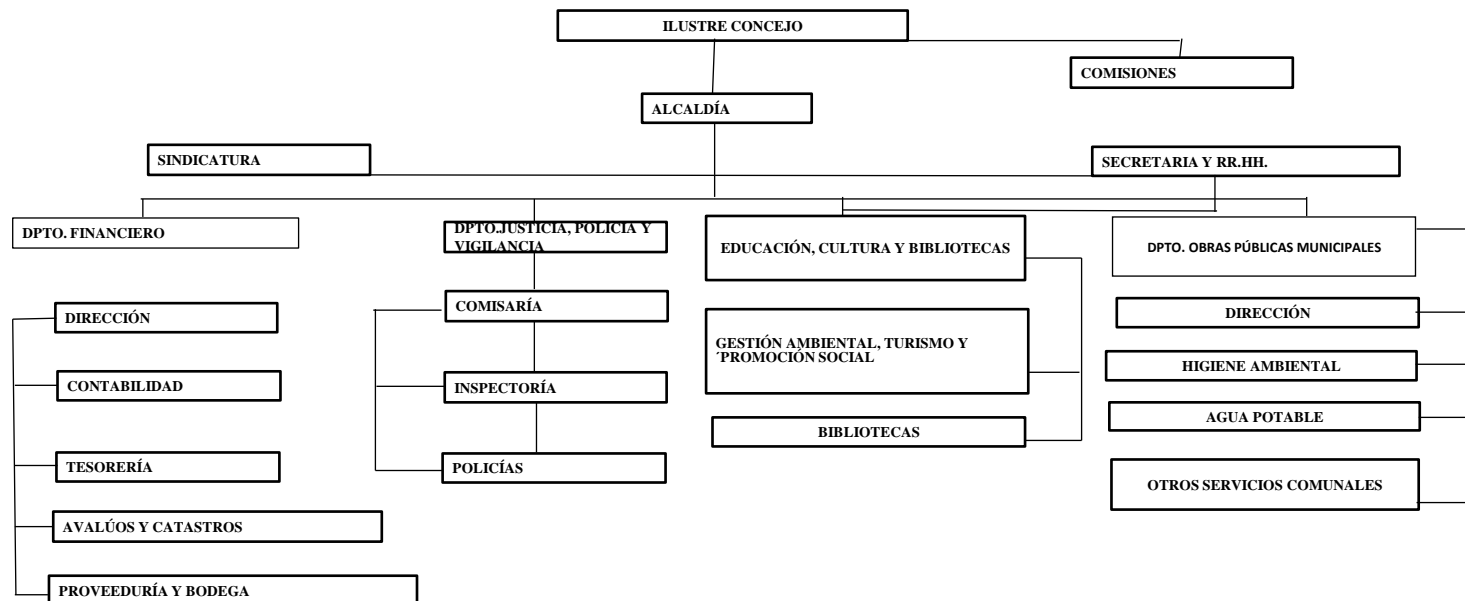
ILUSTRE CONCEJO

COMISIONES

ALCALDÍA

SINDICATURA

SECRETARIA Y RR.HH.

DPTO. FINANCIERO

DPTO.JUSTICIA, POLICIA Y VIGILANCIA

EDUCACIÓN, CULTURA Y BIBLIOTECAS

DPTO. OBRAS PÚBLICAS MUNICIPALES

DIRECCIÓN

CONTABILIDAD

TESORERÍA

AVALÚOS Y CATASTROS

PROVEEDURÍA Y BODEGA

COMISARÍA

INSPECTORÍA

POLICÍAS

GESTIÓN AMBIENTAL, TURISMO Y ´PROMOCIÓN SOCIAL

BIBLIOTECAS

DIRECCIÓN

HIGIENE AMBIENTAL

AGUA POTABLE

OTROS SERVICIOS COMUNALES